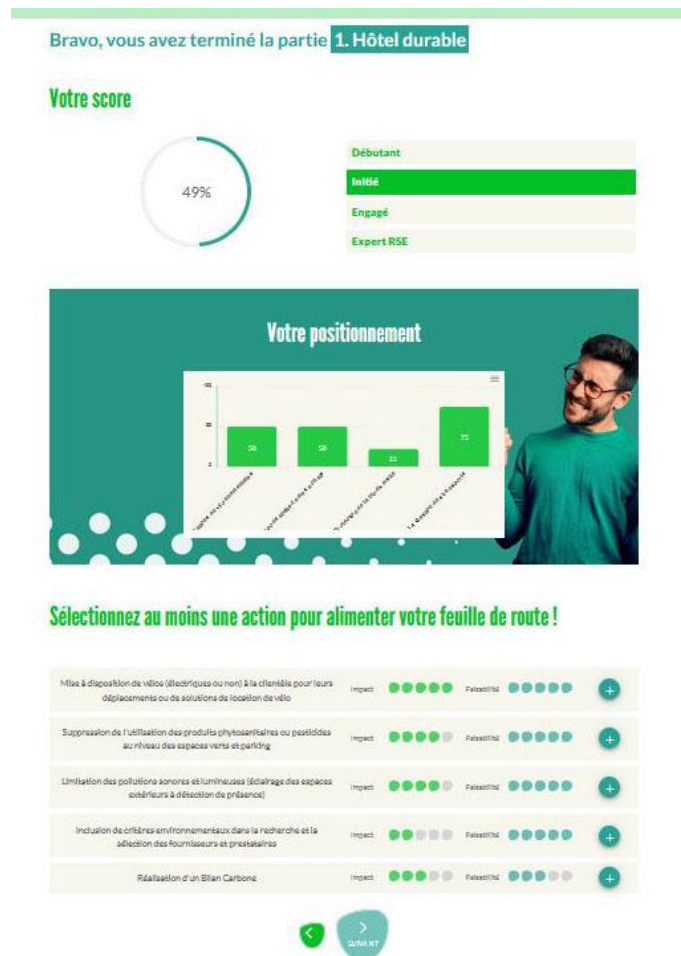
Bravo, vous avez terminé la partie 1. Hôtel durable

Votre score

49%

Débutant
Initié
Engagé
Expert RSE

Votre positionnement

100
50
0

50
50
22
75

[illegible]
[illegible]
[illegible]
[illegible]

Sélectionnez au moins une action pour alimenter votre feuille de route !

Mise à disposition de vélos (électriques ou non) à la clientèle pour leurs déplacements ou de solutions de location de vélo
Impact
Faisabilité

Suppression de l'utilisation des produits phytosanitaires ou pesticides au niveau des espaces verts et parking
Impact
Faisabilité

Limitation des pollutions sonores et lumineuses (éclairage des espaces extérieurs à détection de présence)
Impact
Faisabilité

Inclusion de critères environnementaux dans la recherche et la sélection des fournisseurs et prestataires
Impact
Faisabilité

Réalisation d'un Bilan Carbone
Impact
Faisabilité

SUIVANT